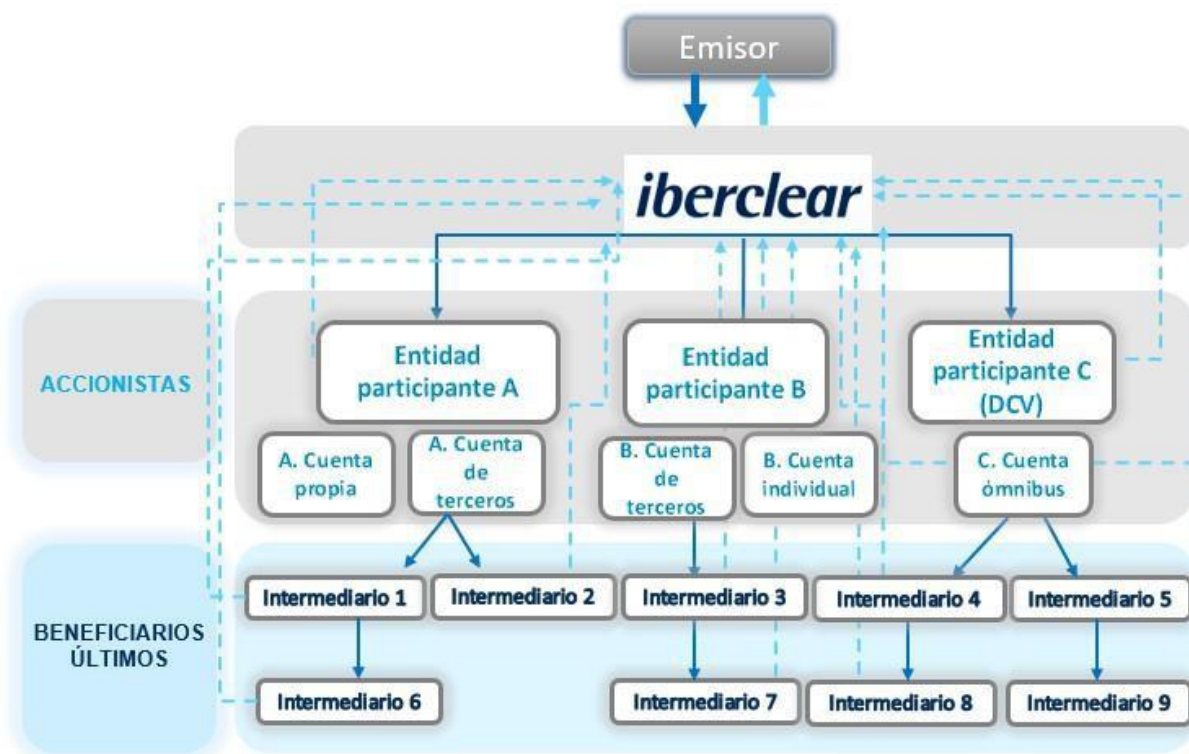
Emisor

iberclear

ACCIONISTAS

Entidad participante A

Entidad participante B

Entidad participante C (DCV)

A. Cuenta propia

A. Cuenta de terceros

B. Cuenta de terceros

B. Cuenta individual

C. Cuenta ómnibus

BENEFICIARIOS ÚLTIMOS

Intermediario 1

Intermediario 2

Intermediario 3

Intermediario 4

Intermediario 5

Intermediario 6

Intermediario 7

Intermediario 8

Intermediario 9